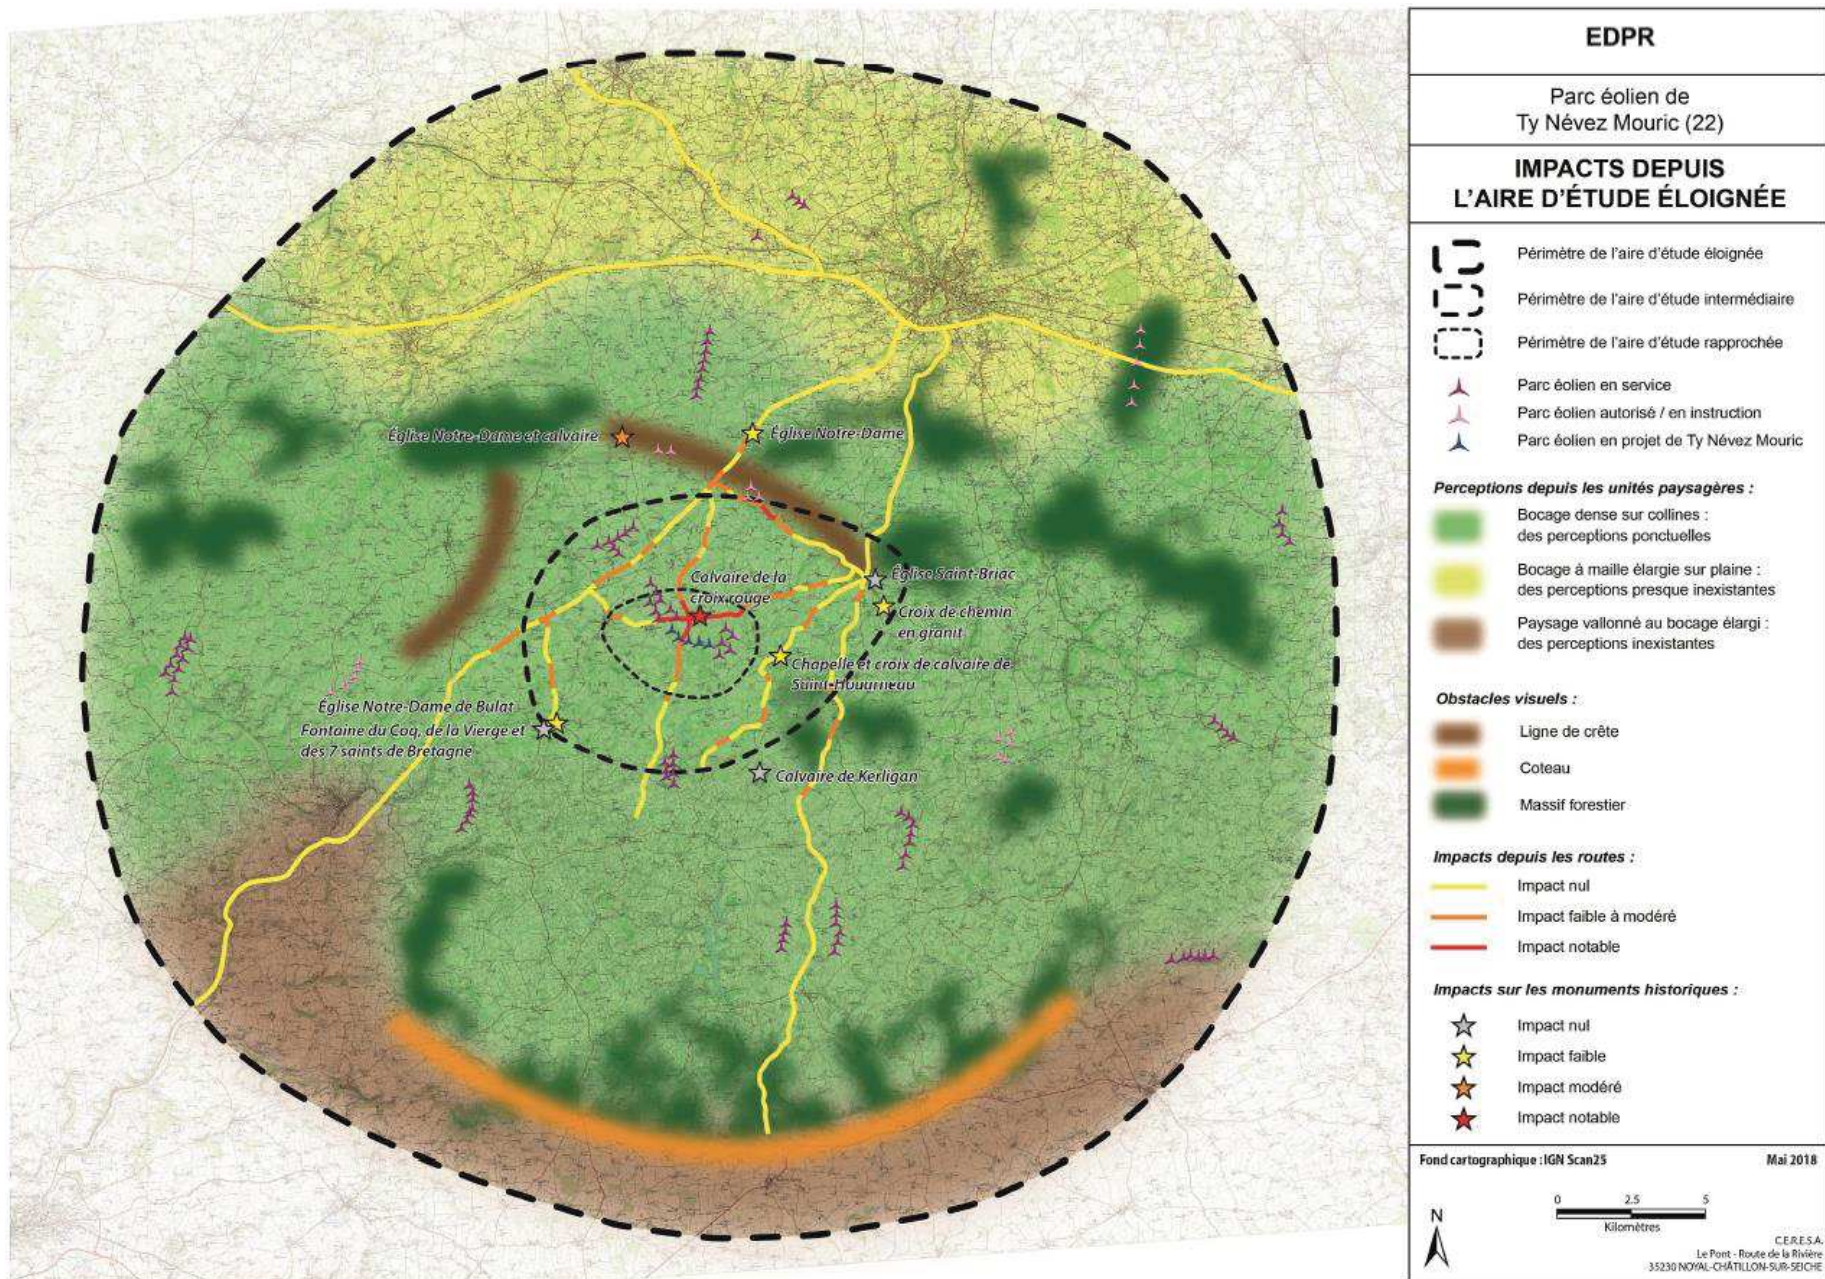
Église Notre-Dame et calvaire

Église Notre-Dame

Calvaire de la croix rouge

Église Saint-Briac

Croix de chemin en granit

Chapelle et croix de calvaire de Saint-Houarneau

Église Notre-Dame de Bulat

Fontaine du Coq, de la Vierge et des 7 saints de Bretagne

Calvaire de Kerligan

EDPR

Parc éolien de Ty Névez Mouric (22)

IMPACTS DEPUIS L'AIRE D'ÉTUDE ÉLOIGNÉE

Périmètre de l'aire d'étude éloignée

Périmètre de l'aire d'étude intermédiaire

Périmètre de l'aire d'étude rapprochée

Parc éolien en service

Parc éolien autorisé / en instruction

Parc éolien en projet de Ty Névez Mouric

Perceptions depuis les unités paysagères :

Bocage dense sur collines : des perceptions ponctuelles

Bocage à maille élargie sur plaine : des perceptions presque inexistantes

Paysage vallonné au bocage élargi : des perceptions inexistantes

Obstacles visuels :

Ligne de crête

Coteau

Massif forestier

Impacts depuis les routes :

Impact nul

Impact faible à modéré

Impact notable

Impacts sur les monuments historiques :

Impact nul

Impact faible

Impact modéré

Impact notable

Fond cartographique : IGN Scan25

Mai 2018

N

0 2.5 5

Kilomètres

C.E.R.E.S.A.
Le Pont - Route de la Rivière
35230 NOYAL-CHÂTILLON-SUR-SEICHE